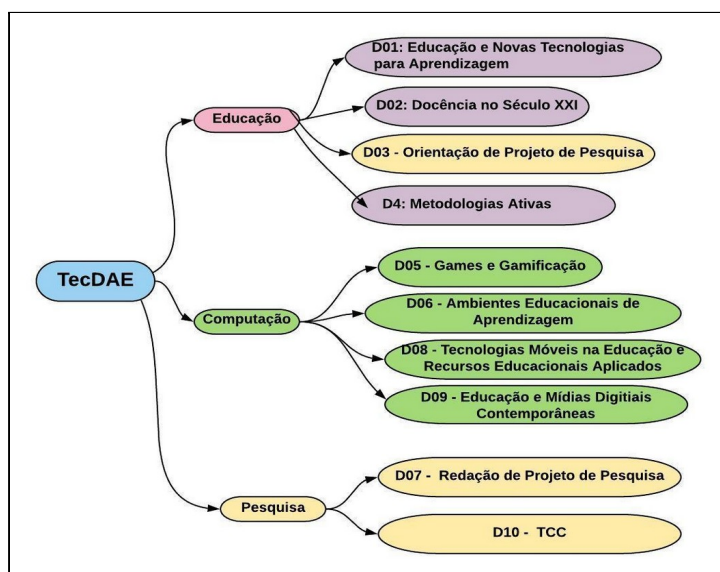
TecDAE

Educação

D01: Educação e Novas Tecnologias para Aprendizagem

D02: Docência no Século XXI

D03 - Orientação de Projeto de Pesquisa

D4: Metodologias Ativas

Computação

D05 - Games e Gamificação

D06 - Ambientes Educacionais de Aprendizagem

D08 - Tecnologias Móveis na Educação e Recursos Educacionais Aplicados

D09 - Educação e Mídias Digitiais Contemporâneas

Pesquisa

D07 - Redação de Projeto de Pesquisa

D10 - TCC